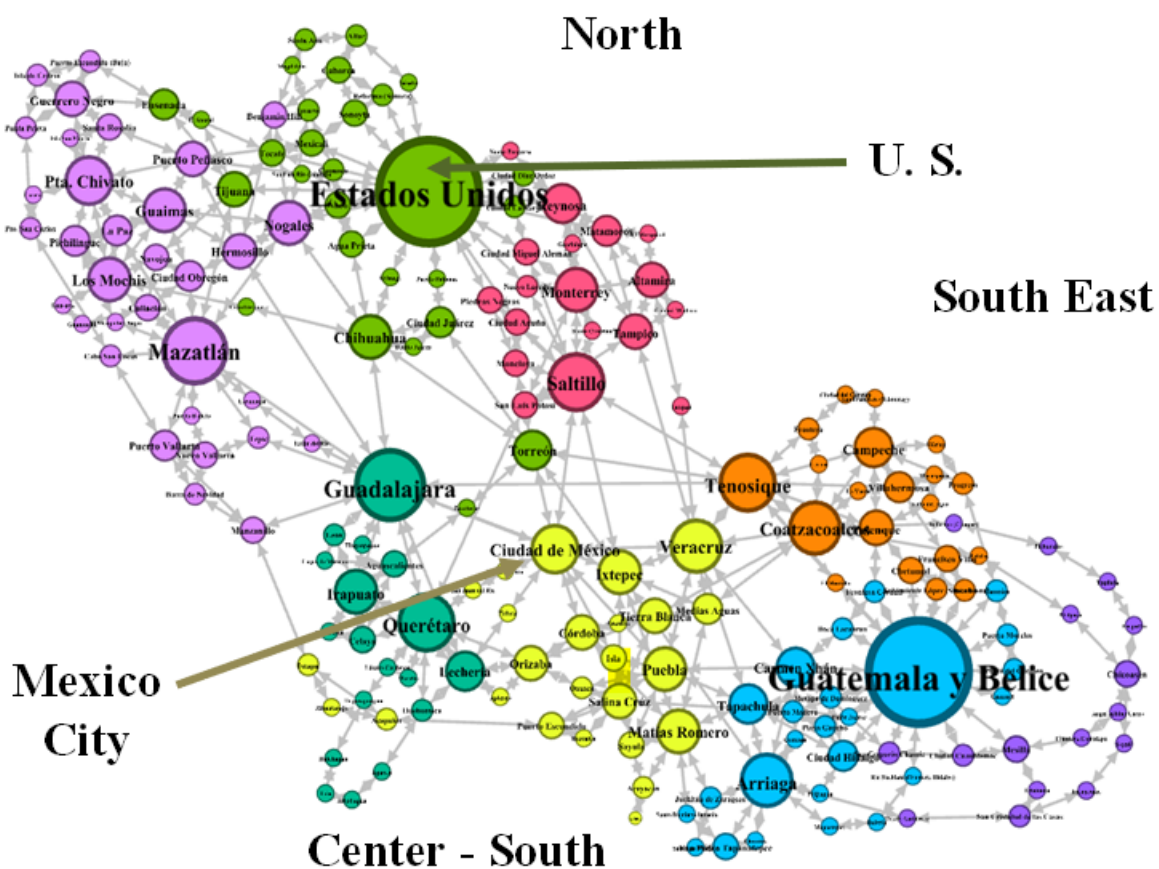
North

U. S.

South East

Mexico City

Center - South

Estados Unidos

Guerrero Negro
Ensenada
Puerto Peñasco
Pta. Chivato
Tijuana
Nogales
Guaimas
La Paz
Hermosillo
Pichilingue
Los Mochis
Ciudad Obregón
Agua Prieta
Mazatlán
Chihuahua
Ciudad Juárez
Reynosa
Matamoros
Monterrey
Altamira
Tampico
Saltillo
Torreón
Puerto Vallarta
Manzanillo
Guadalajara
Irapuato
Querétaro
Celaya
Lechería
Ciudad de México
Ixtepec
Veracruz
Tierra Blanca
Medias Aguas
Córdoba
Orizaba
Puebla
Salina Cruz
Matías Romero
Isla
Tenosique
Campeche
Villahermosa
Coatzacoalcos
Tapachula
Arriaga
Guatemala y Belice
Ciudad Hidalgo
Benjamin Hill
Mexicali
Caborca
Sonoyta
Piedras Negras
Ciudad Miguel Alemán
Nuevo Laredo
Monclova
San Luis Potosí
Aguascalientes
Puerto Escondido
Chetumal
Escárcega
Palenque
Mérida
Comitán
Tuxtla Gutiérrez
Ciudad del Carmen
Acayucan
Tecún Umán